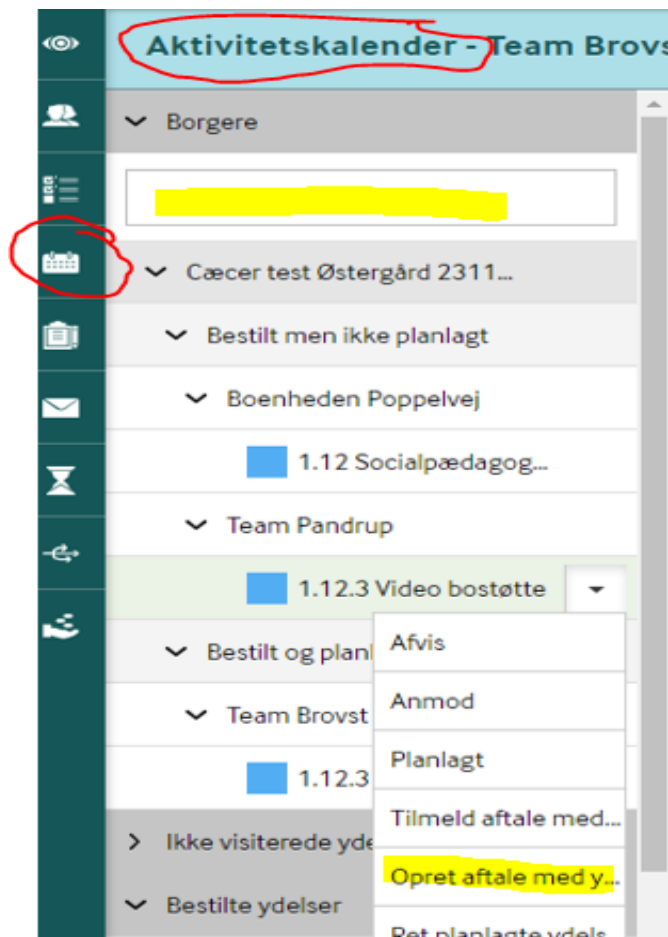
Aktivitetskalender - Team Brovs

Borgere

Cæcer test Østergård 2311...

Bestilt men ikke planlagt

Boenheden Poppelvej

1.12 Socialpædagog...

Team Pandrup

1.12.3 Video bostøtte

Bestilt og plan

Team Brovst

1.12.3

Ikke visiterede yde

Bestilte ydelser

Afvis

Anmod

Planlagt

Tilmeld aftale med...

Opret aftale med y...

Ret planlagte ydels